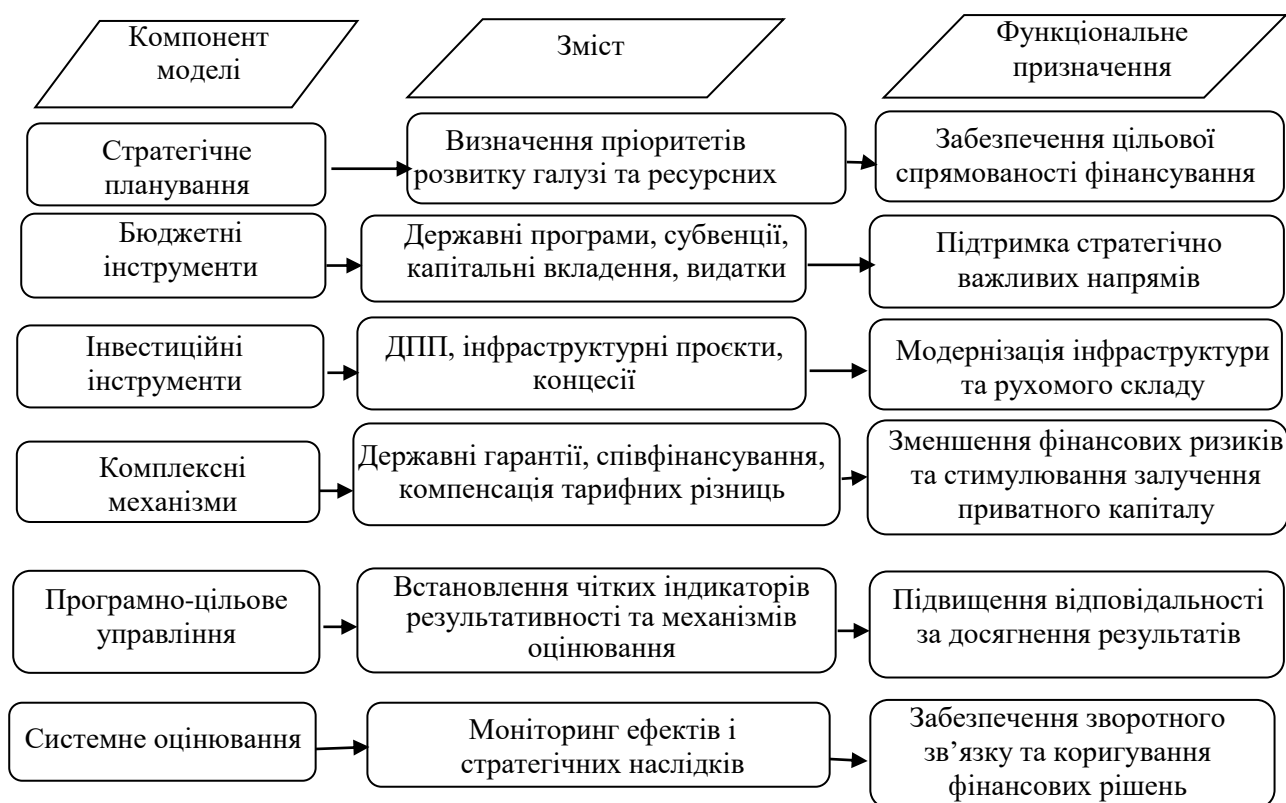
Компонент моделі

Зміст

Функціональне призначення

Стратегічне планування

Визначення пріоритетів розвитку галузі та ресурсних

Забезпечення цільової спрямованості фінансування

Бюджетні інструменти

Державні програми, субвенції, капітальні вкладення, видатки

Підтримка стратегічно важливих напрямів

Інвестиційні інструменти

ДПП, інфраструктурні проєкти, концесії

Модернізація інфраструктури та рухомого складу

Комплексні механізми

Державні гарантії, співфінансування, компенсація тарифних різниць

Зменшення фінансових ризиків та стимулювання залучення приватного капіталу

Програмно-цільове управління

Встановлення чітких індикаторів результативності та механізмів оцінювання

Підвищення відповідальності за досягнення результатів

Системне оцінювання

Моніторинг ефектів і стратегічних наслідків

Забезпечення зворотного зв’язку та коригування фінансових рішень